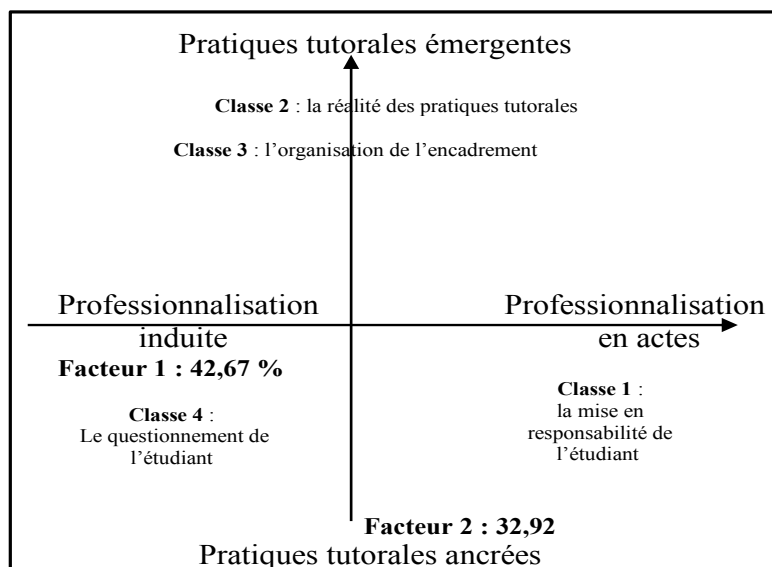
Pratiques tutorales émergentes

**Classe 2** : la réalité des pratiques tutorales

**Classe 3** : l'organisation de l'encadrement

Professionnalisation induite

Professionnalisation en actes

**Facteur 1 : 42,67 %**

**Classe 4** : Le questionnement de l'étudiant

**Classe 1** : la mise en responsabilité de l'étudiant

**Facteur 2 : 32,92**

Pratiques tutorales ancrées